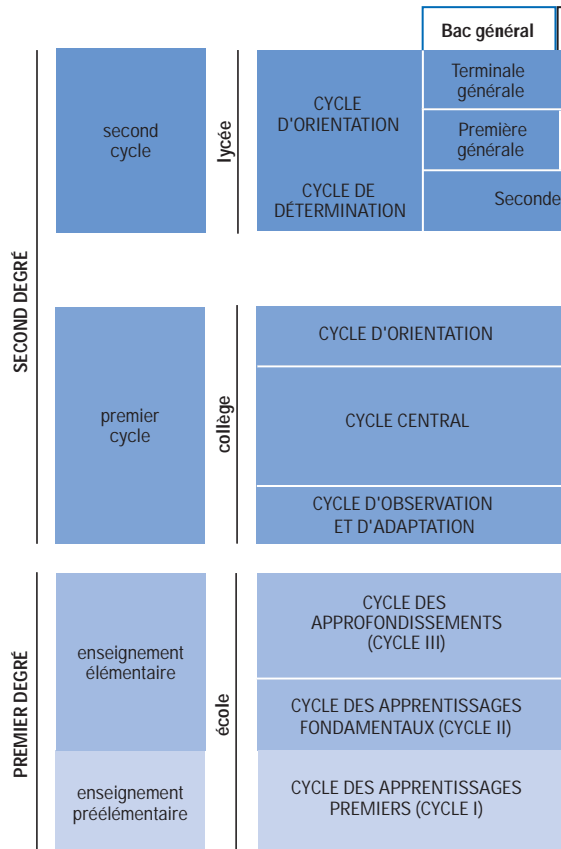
Bac général

SECOND DEGRÉ

second cycle

lycée

CYCLE D'ORIENTATION

CYCLE DE DÉTERMINATION

Terminale générale

Première générale

Seconde

premier cycle

collège

CYCLE D'ORIENTATION

CYCLE CENTRAL

CYCLE D'OBSERVATION ET D'ADAPTATION

PREMIER DEGRÉ

enseignement élémentaire

école

CYCLE DES APPROFONDISSEMENTS (CYCLE III)

CYCLE DES APPRENTISSAGES FONDAMENTAUX (CYCLE II)

enseignement préélémentaire

CYCLE DES APPRENTISSAGES PREMIERS (CYCLE I)